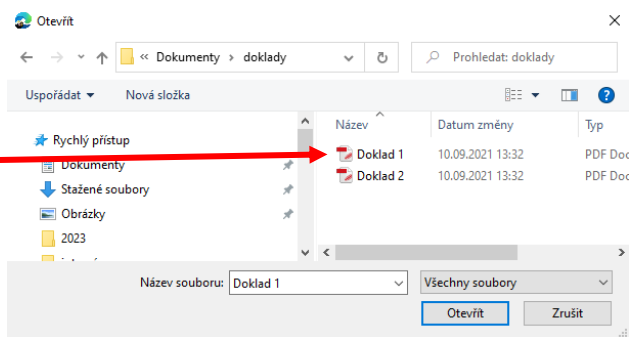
Otevřít

« Dokumenty › doklady

Prohledat: doklady

Uspořádat ▾ Nová složka

Rychlý přístup
Dokumenty
Stažené soubory
Obrázky
2023
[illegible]

| Název | Datum změny | Typ |
|---|---|---|
| Doklad 1 | 10.09.2021 13:32 | PDF Doc |
| Doklad 2 | 10.09.2021 13:32 | PDF Doc |

Název souboru: Doklad 1

Všechny soubory

Otevřít Zrušit